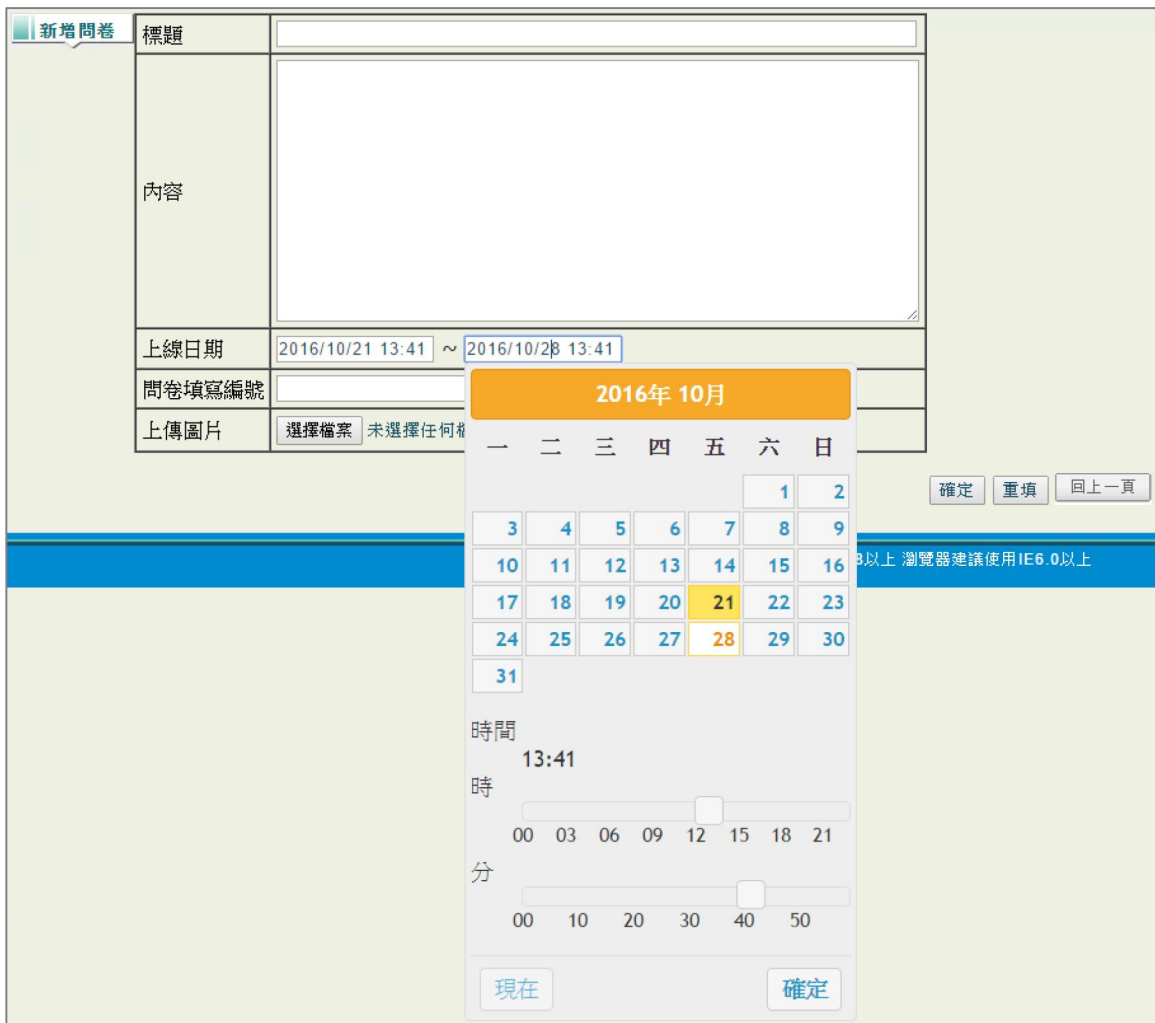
新增問卷

| 標題 | |
|---|---|
| 內容 | |
| 上線日期 | 2016/10/21 13:41 ~ 2016/10/28 13:41 |
| 問卷填寫編號 | |
| 上傳圖片 | 選擇檔案 未選擇任何檔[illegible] |

2016年 10月

| 一 | 二 | 三 | 四 | 五 | 六 | 日 |
|---|---|---|---|---|---|---|
| | | | | | 1 | 2 |
| 3 | 4 | 5 | 6 | 7 | 8 | 9 |
| 10 | 11 | 12 | 13 | 14 | 15 | 16 |
| 17 | 18 | 19 | 20 | 21 | 22 | 23 |
| 24 | 25 | 26 | 27 | 28 | 29 | 30 |
| 31 | | | | | | |

時間
13:41
時
00 03 06 09 12 15 18 21
分
00 10 20 30 40 50

現在 確定

確定 重填 回上一頁

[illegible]8以上 瀏覽器建議使用IE6.0以上